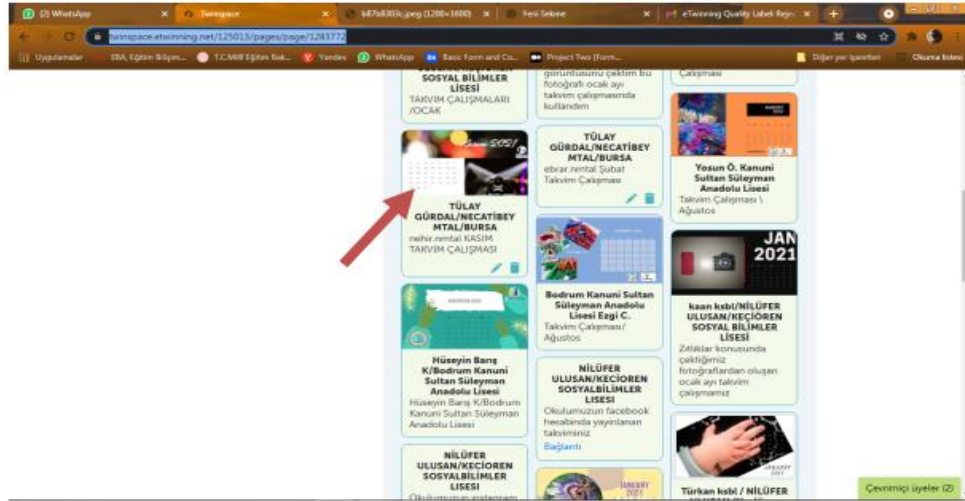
(2) WhatsApp | Twinspace | b87e8303c.jpeg (1200×1600) | Yeni Sekme | eTwinning Quality Label Reje | +

twinspace.etwinning.net/125013/pages/page/1283772

Uygulamalar | EBA, Eğitim Bilişim... | T.C.Milli Eğitim Bak... | Yandex | WhatsApp | Basic Form and Co... | Project Two (form... | Diğer yer işaretleri | Okuma listesi

SOSYAL BİLİMLER LİSESİ
TAKVİM ÇALIŞMALARI /OCAK

görüntüsünü çektim bu fotoğrafı ocak ayı takvim çalışmasında kullandım

Çalışması

TÜLAY GÜRDAL/NECATİBEY MTAL/BURSA
nehir.nmtal KASIM TAKVİM ÇALIŞMASI

TÜLAY GÜRDAL/NECATİBEY MTAL/BURSA
ebrar.nmtal Şubat Takvim Çalışması

Yosun Ö. Kanuni Sultan Süleyman Anadolu Lisesi
Takvim Çalışması \ Ağustos

JAN 2021

Bodrum Kanuni Sultan Süleyman Anadolu Lisesi Ezgi C.
Takvim Çalışması/ Ağustos

kaan ksbl/NİLÜFER ULUSAN/KEÇİÖREN SOSYAL BİLİMLER LİSESİ
Zıtlıklar konusunda çektiğimiz fotoğraflardan oluşan ocak ayı takvim çalışmamız

Hüseyin Barış K/Bodrum Kanuni Sultan Süleyman Anadolu Lisesi
Hüseyin Barış K/Bodrum Kanuni Sultan Süleyman Anadolu Lisesi

NİLÜFER ULUSAN/KEÇİOREN SOSYALBİLİMLER LİSESİ
Okulumuzun facebook hesabında yayınlanan takvimimiz
Bağlantı

NİLÜFER ULUSAN/KEÇİOREN SOSYALBİLİMLER LİSESİ
Okulumuzun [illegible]

Türkan ksbl / NİLÜFER

Çevrimiçi üyeler (2)